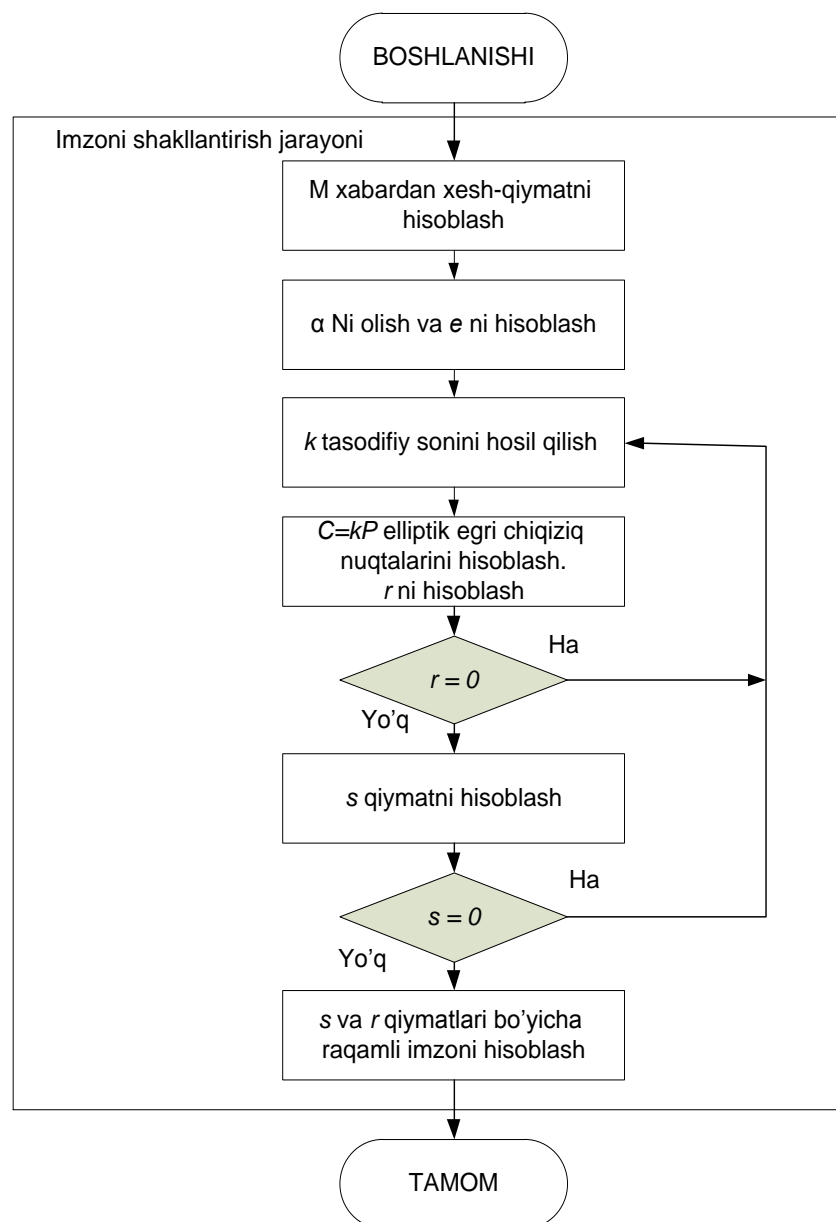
BOSHLANISHI

Imzoni shakllantirish jarayoni

M xabardan xesh-qiymatni hisoblash

α Ni olish va *e* ni hisoblash

*k* tasodifiy sonini hosil qilish

*C=kP* elliptik egri chiqiziq nuqtalarini hisoblash. *r* ni hisoblash

$r = 0$

Ha

Yo'q

*s* qiymatni hisoblash

$s = 0$

Ha

Yo'q

*s* va *r* qiymatlari bo'yicha raqamli imzoni hisoblash

TAMOM